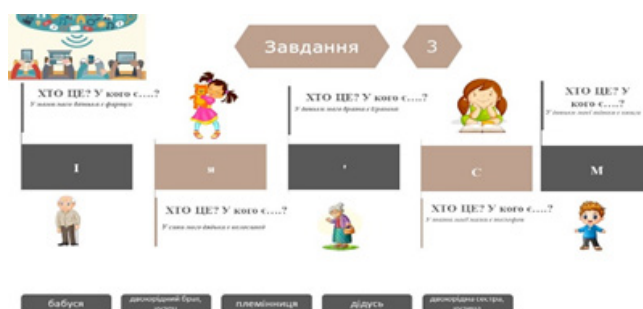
Завдання 3

ХТО ЦЕ? У кого є….?
У мами мого батька є фартух

ХТО ЦЕ? У кого є….?
У батька мого брата є книжка

ХТО ЦЕ? У кого є….?
У батька мої мами є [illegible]

І

Я

'

С

М

ХТО ЦЕ? У кого є….?
У сина мого дядька є велосипед

ХТО ЦЕ? У кого є….?
У мами моєї мами є телефон

бабуся

двоюрідний брат, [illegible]

племінниця

дідусь

двоюрідна сестра, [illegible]